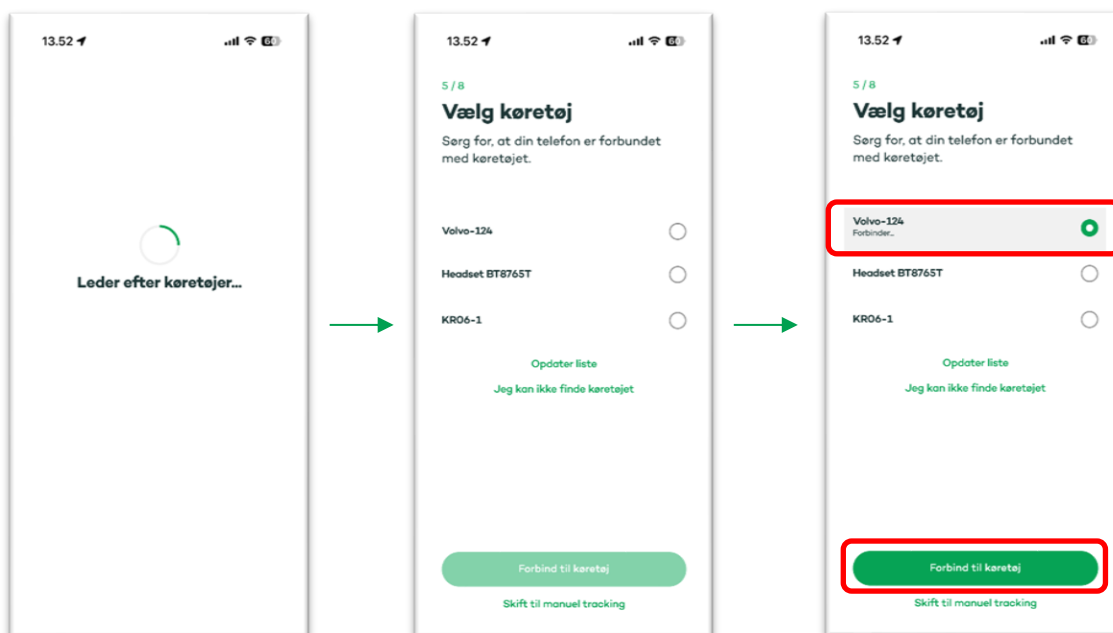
13.52

Leder efter køretøjer...

13.52

5 / 8

Vælg køretøj

Sørg for, at din telefon er forbundet med køretøjet.

Volvo-124

Headset BT8765T

KR06-1

Opdater liste

Jeg kan ikke finde køretøjet

Forbind til køretøj

Skift til manuel tracking

13.52

5 / 8

Vælg køretøj

Sørg for, at din telefon er forbundet med køretøjet.

Volvo-124
Forbinder...

Headset BT8765T

KR06-1

Opdater liste

Jeg kan ikke finde køretøjet

Forbind til køretøj

Skift til manuel tracking